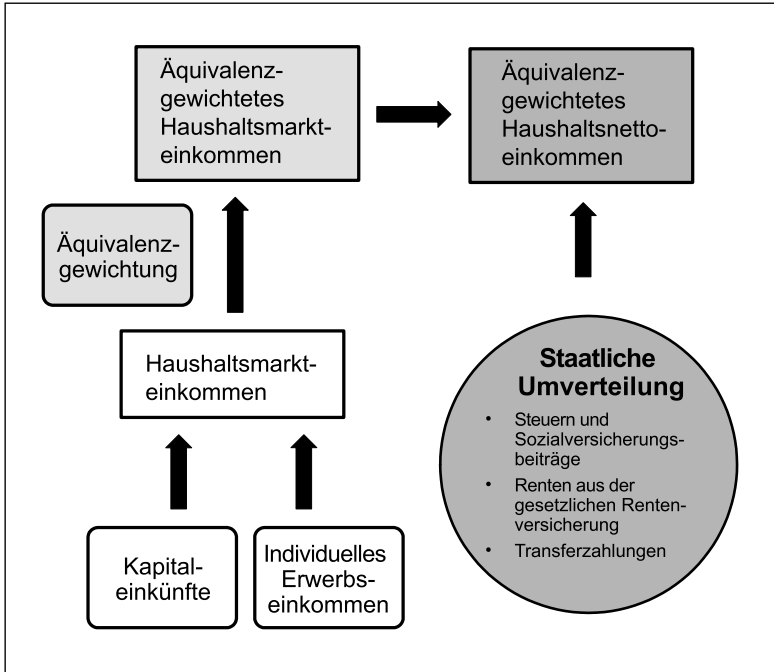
Äquivalenzgewichtetes Haushaltsmarkteinkommen

Äquivalenzgewichtetes Haushaltsnettoeinkommen

Äquivalenzgewichtung

Haushaltsmarkteinkommen

Staatliche Umverteilung

- Steuern und Sozialversicherungsbeiträge
- Renten aus der gesetzlichen Rentenversicherung
- Transferzahlungen

Kapitaleinkünfte

Individuelles Erwerbseinkommen